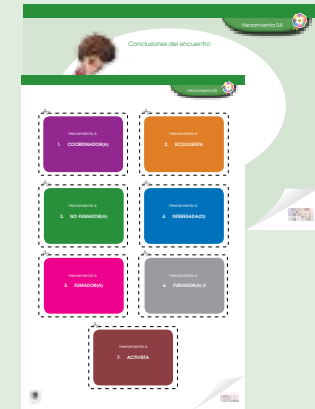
Herramienta 04

Conclusiones del encuentro

Herramienta 04

Herramienta 4

1. COORDINADOR(A)

Herramienta 4

2. ECOLOGISTA

Herramienta 4

3. NO FUMADOR(A)

Herramienta 4

4. INSEGADA(O)

Herramienta 4

5. FUMADOR(A)

Herramienta 4

6. FUMADOR(A) 2

Herramienta 4

7. ACTIVISTA